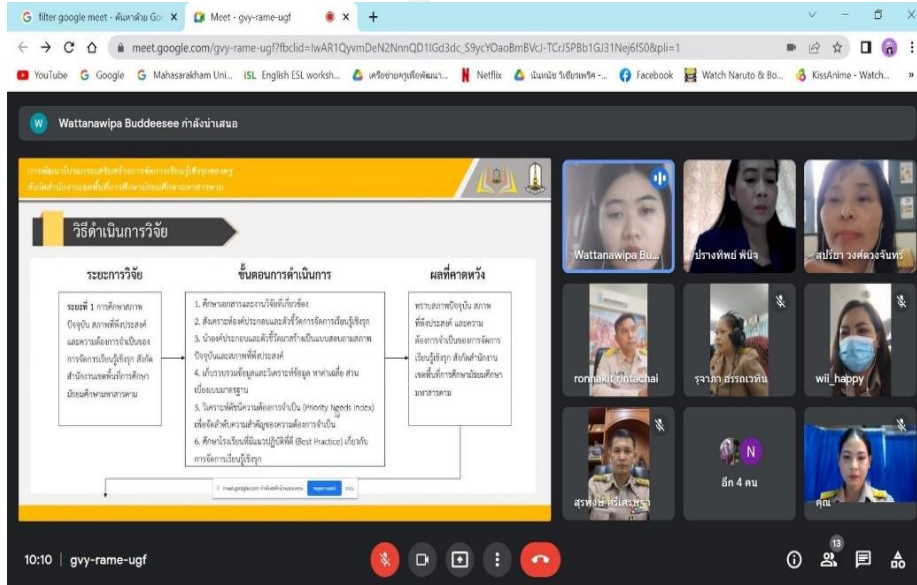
G filter google meet - ค้นหาด้วย Go ×
Meet - gvy-rame-ugf ×
+

meet.google.com/gvy-rame-ugf?fbclid=IwAR1QyvmDeN2NnnQD1lGd3dc_S9ycYOaoBmBVcJ-TCrJ5PBb1GJ31Nej6lS0&pli=1

YouTube Google Mahasarakham Uni... ISL English ESL worksh... เครือข่ายครูเพื่อพัฒนา... Netflix มัธยมศึกษาฯ... Facebook Watch Naruto & Bo... KissAnime - Watch...

Wattanawipa Buddeesee กำลังนำเสนอ

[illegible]

วิธีดำเนินการวิจัย

ระยะการวิจัย

ขั้นตอนการดำเนินการ

ผลที่คาดหวัง

ระยะที่ 1 การศึกษาสภาพปัจจุบัน สภาพที่พึงประสงค์ และความต้องการจำเป็นของการจัดการเรียนรู้เชิงรุก สังกัดสำนักงานเขตพื้นที่การศึกษามัธยมศึกษามหาสารคาม

1. ศึกษาเอกสารและงานวิจัยที่เกี่ยวข้อง
2. สังเคราะห์องค์ประกอบและตัวชี้วัดการจัดการเรียนรู้เชิงรุก
3. นำองค์ประกอบและตัวชี้วัดมาสร้างเป็นแบบสอบถามสภาพปัจจุบันและสภาพที่พึงประสงค์
4. เก็บรวบรวมข้อมูลและวิเคราะห์ข้อมูล หาค่าเฉลี่ย ส่วนเบี่ยงเบนมาตรฐาน
5. วิเคราะห์ดัชนีความต้องการจำเป็น (Priority Needs Index) เพื่อจัดลำดับความสำคัญของความต้องการจำเป็น
6. ศึกษาโรงเรียนที่มีแนวปฏิบัติที่ดี (Best Practice) เกี่ยวกับการจัดการเรียนรู้เชิงรุก

ทราบสภาพปัจจุบัน สภาพที่พึงประสงค์ และความต้องการจำเป็นของการจัดการเรียนรู้เชิงรุก สังกัดสำนักงานเขตพื้นที่การศึกษามัธยมศึกษามหาสารคาม

meet.google.com กำลังแชร์หน้าจอของคุณ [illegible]

Wattanawipa Bu...
ปรางทิพย์ พินิจ
สุปรียา วงศ์ดวงจันทร์
ronnakit rintachai
รุจาภา ธรรณเวทิน
wii_happy
สุรพงษ์ ศรีเศรษฐา
N
อีก 4 คน
คุณ

10:10 | gvy-rame-ugf
13